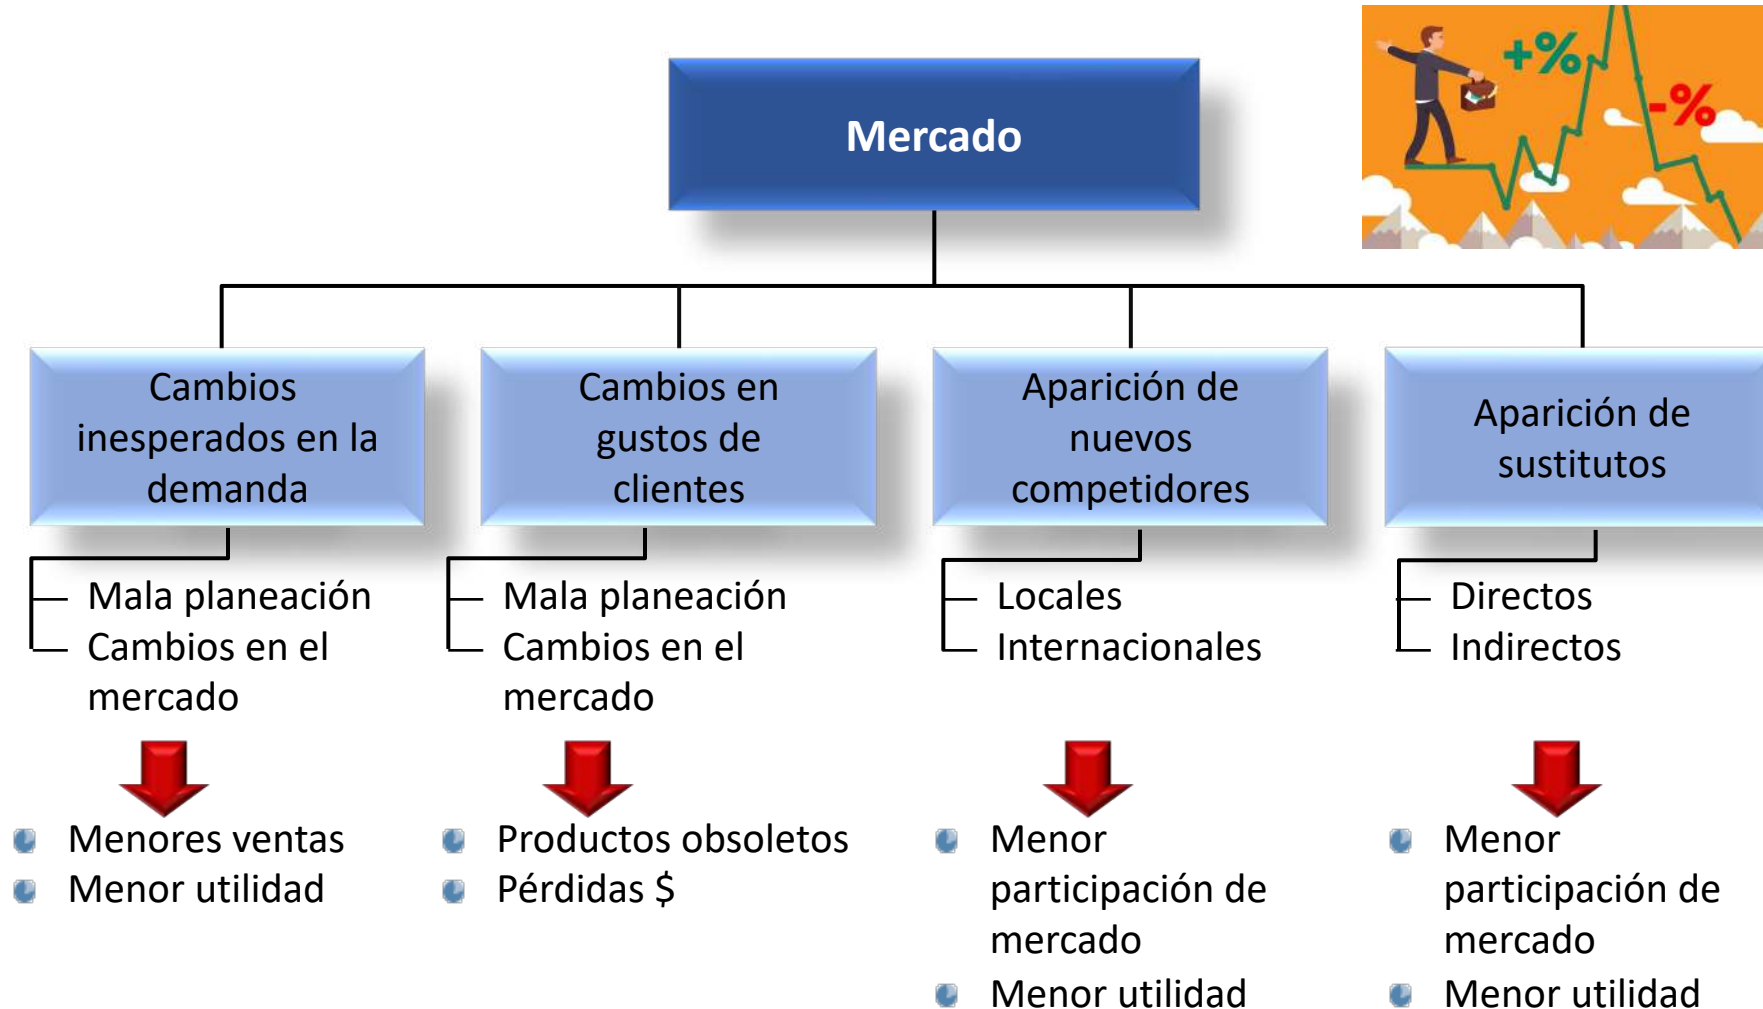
Mercado

+%
-%

Cambios inesperados en la demanda

Mala planeación
Cambios en el mercado

Menores ventas
Menor utilidad

Cambios en gustos de clientes

Mala planeación
Cambios en el mercado

Productos obsoletos
Pérdidas $

Aparición de nuevos competidores

Locales
Internacionales

Menor participación de mercado
Menor utilidad

Aparición de sustitutos

Directos
Indirectos

Menor participación de mercado
Menor utilidad